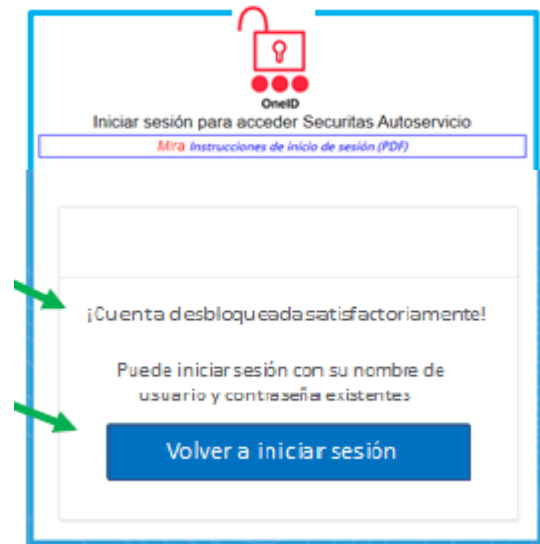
OneID
Iniciar sesión para acceder Securitas Autoservicio
Mira Instrucciones de inicio de sesión (PDF)

¡Cuenta desbloqueada satisfactoriamente!

Puede iniciar sesión con su nombre de usuario y contraseña existentes

Volver a iniciar sesión